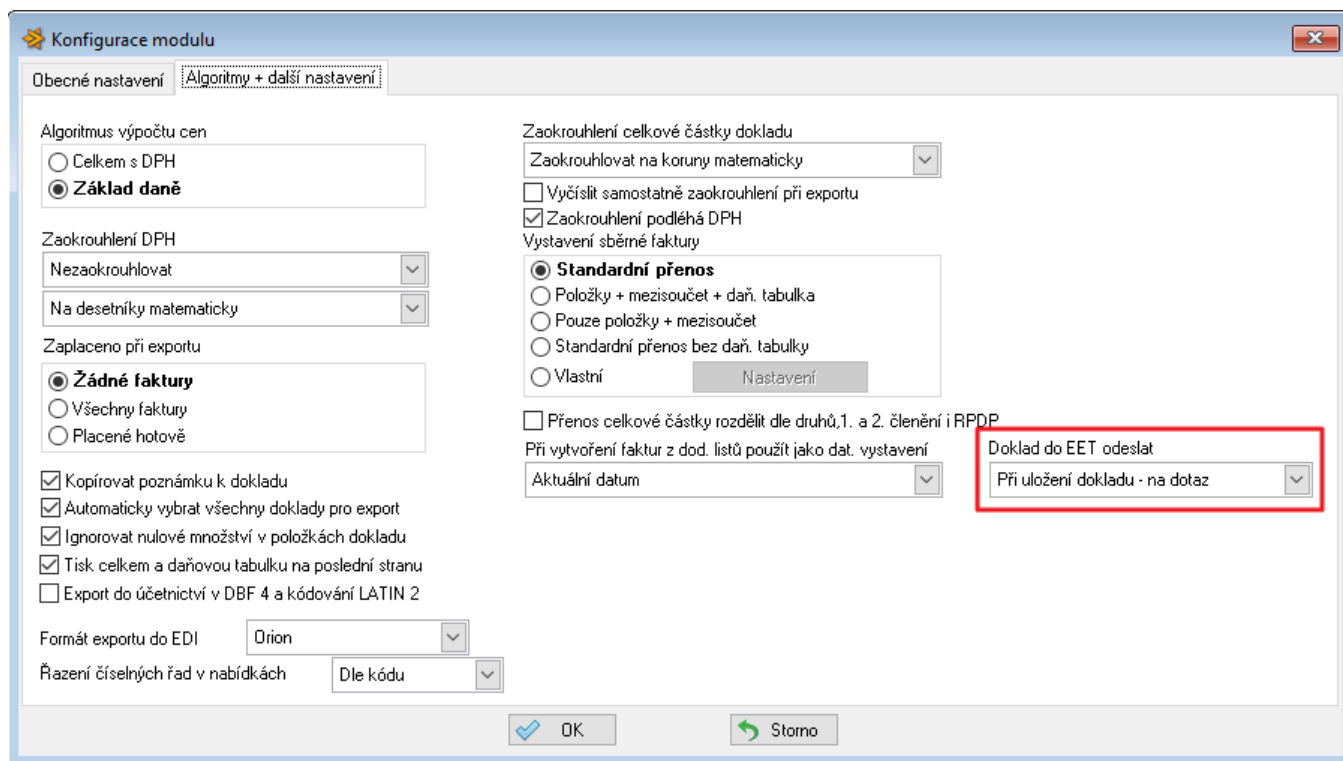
Konfigurace modulu

Obecné nastavení | Algoritmy + další nastavení

Algoritmus výpočtu cen
Celkem s DPH
Základ daně

Zaokrouhlení DPH
Nezaokrouhlovat
Na desetníky matematicky

Zaplaceno při exportu
Žádné faktury
Všechny faktury
Placené hotově

Kopírovat poznámku k dokladu
Automaticky vybrat všechny doklady pro export
Ignorovat nulové množství v položkách dokladu
Tisk celkem a daňovou tabulku na poslední stranu
Export do účetnictví v DBF 4 a kódování LATIN 2

Formát exportu do EDI
Orion
Řazení číselných řad v nabídkách
Dle kódu

Zaokrouhlení celkové částky dokladu
Zaokrouhlovat na koruny matematicky
Vyčíslit samostatně zaokrouhlení při exportu
Zaokrouhlení podléhá DPH
Vystavení sběrné faktury
Standardní přenos
Položky + mezisoučet + daň. tabulka
Pouze položky + mezisoučet
Standardní přenos bez daň. tabulky
Vlastní
Nastavení

Přenos celkové částky rozdělit dle druhů,1. a 2. členění i RPDP
Při vytvoření faktur z dod. listů použít jako dat. vystavení
Aktuální datum

Doklad do EET odeslat
Při uložení dokladu - na dotaz

OK
Storno